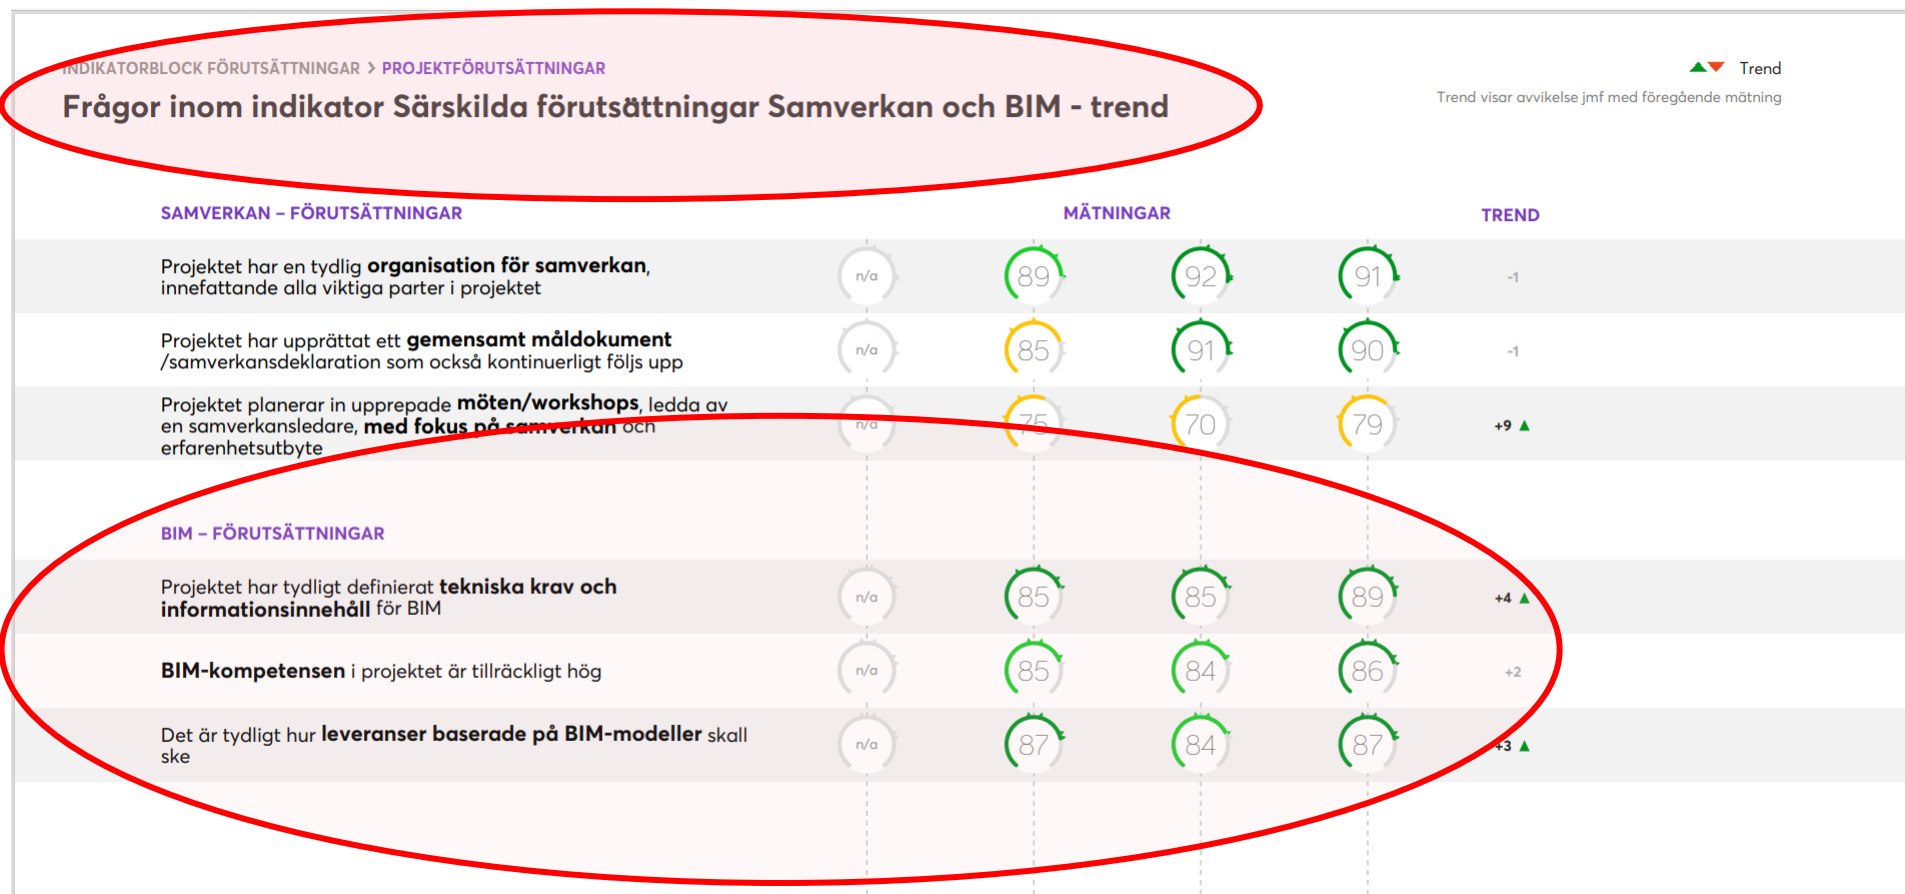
INDIKATORBLOCK FÖRUTSÄTTNINGAR > PROJEKTFÖRUTSÄTTNINGAR

Frågor inom indikator Särskilda förutsättningar Samverkan och BIM - trend

Trend

Trend visar avvikelse jmf med föregående mätning

| SAMVERKAN – FÖRUTSÄTTNINGAR | MÄTNINGAR | | | | TREND |
|---|---|---|---|---|---|
| Projektet har en tydlig **organisation för samverkan**, innefattande alla viktiga parter i projektet | n/a | 89 | 92 | 91 | -1 |
| Projektet har upprättat ett **gemensamt måldokument** /samverkansdeklaration som också kontinuerligt följs upp | n/a | 85 | 91 | 90 | -1 |
| Projektet planerar in upprepade **möten/workshops**, ledda av en samverkansledare, **med fokus på samverkan** och erfarenhetsutbyte | n/a | 75 | 70 | 79 | +9 ▲ |

| BIM – FÖRUTSÄTTNINGAR | | | | | |
|---|---|---|---|---|---|
| Projektet har tydligt definierat **tekniska krav och informationsinnehåll** för BIM | n/a | 85 | 85 | 89 | +4 ▲ |
| **BIM-kompetensen** i projektet är tillräckligt hög | n/a | 85 | 84 | 86 | +2 |
| Det är tydligt hur **leveranser baserade på BIM-modeller** skall ske | n/a | 87 | 84 | 87 | +3 ▲ |